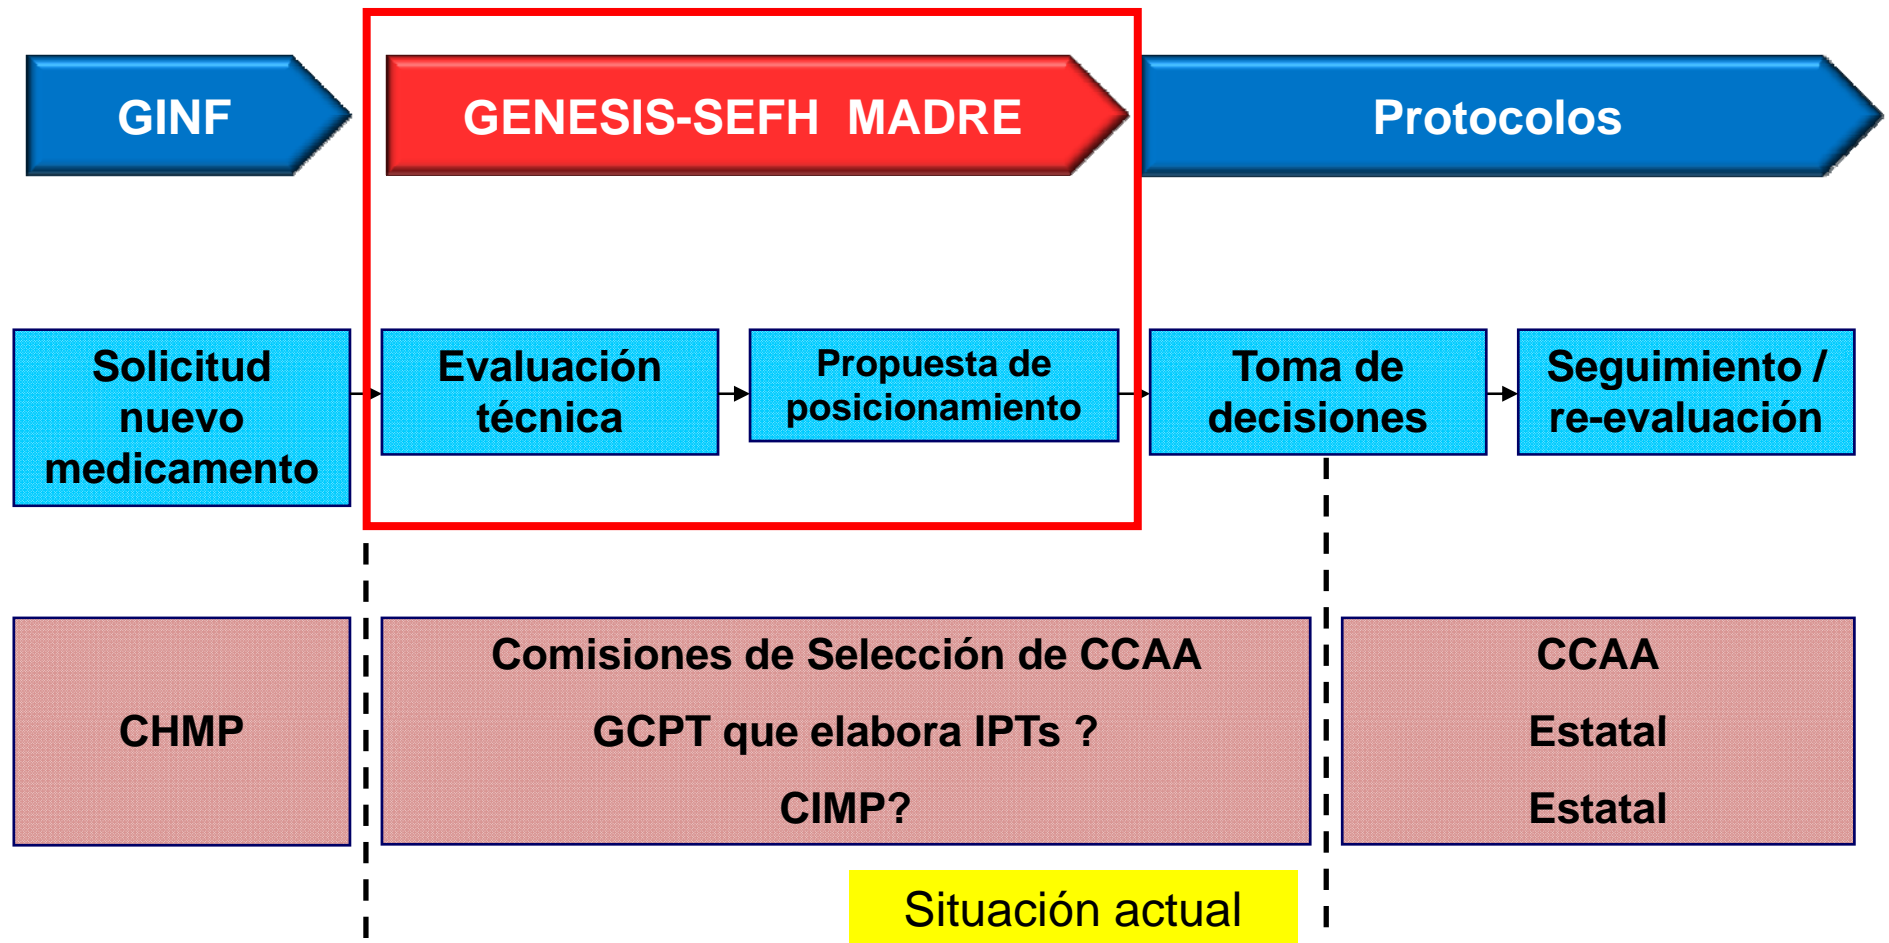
GINF

GENESIS-SEFH MADRE

Protocolos

Solicitud nuevo medicamento

Evaluación técnica

Propuesta de posicionamiento

Toma de decisiones

Seguimiento / re-evaluación

CHMP

Comisiones de Selección de CCAA

GCPT que elabora IPTs ?

CIMP?

CCAA

Estatal

Estatal

Situación actual